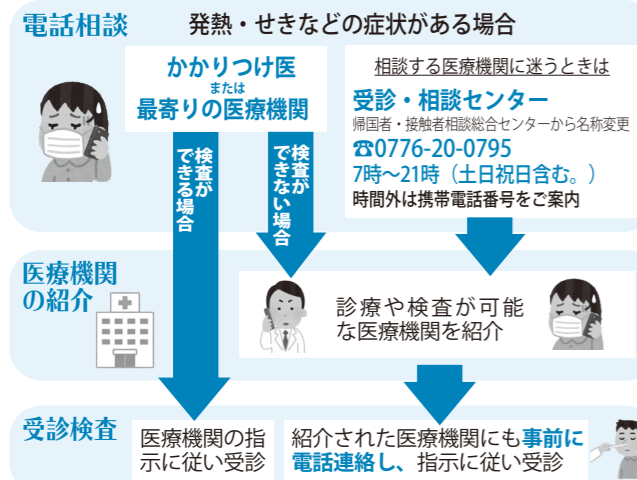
電話相談

発熱・せきなどの症状がある場合

かかりつけ医
または
最寄りの医療機関

相談する医療機関に迷うときは

受診・相談センター
帰国者・接触者相談総合センターから名称変更
☎0776-20-0795
7時～21時（土日祝日含む。）
時間外は携帯電話番号をご案内

検査ができる場合

検査ができない場合

医療機関の紹介

診療や検査が可能な医療機関を紹介

受診検査

医療機関の指示に従い受診

紹介された医療機関にも事前に電話連絡し、指示に従い受診